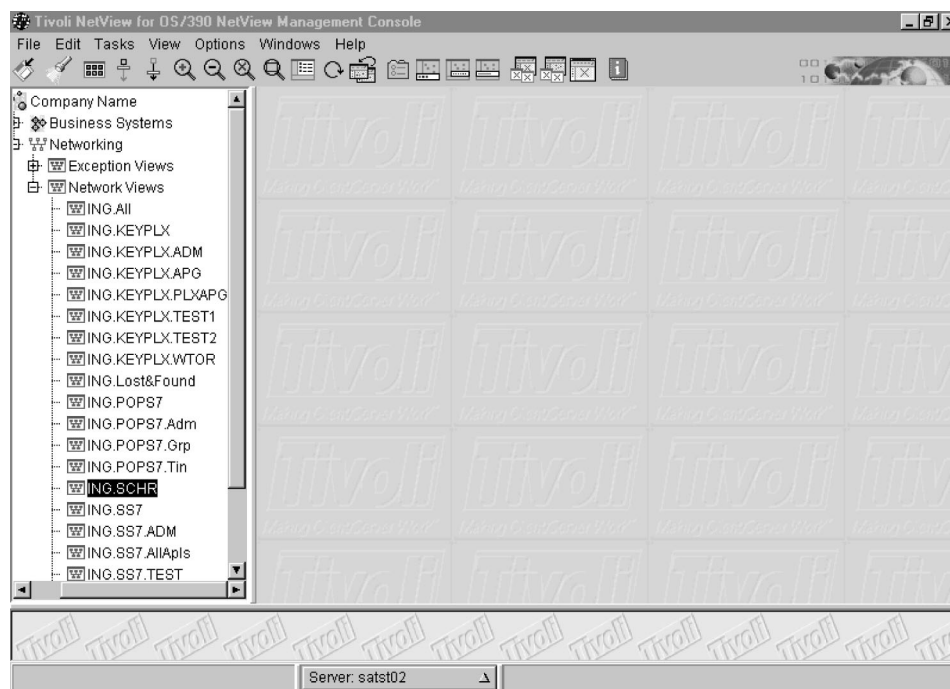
Tivoli NetView for OS/390 NetView Management Console

File Edit Tasks View Options Windows Help

Company Name
Business Systems
Networking
Exception Views
Network Views
ING.All
ING.KEYPLX
ING.KEYPLX.ADM
ING.KEYPLX.APG
ING.KEYPLX.PLXAPG
ING.KEYPLX.TEST1
ING.KEYPLX.TEST2
ING.KEYPLX.WTOR
ING.Lost&Found
ING.POPS7
ING.POPS7.Adm
ING.POPS7.Grp
ING.POPS7.Tin
ING.SCHR
ING.SS7
ING.SS7.ADM
ING.SS7.AllApls
ING.SS7.TEST

Tivoli Tivoli Tivoli Tivoli Tivoli Tivoli Tivoli Tivoli Tivoli Tivoli Tivoli Tivoli

Server: satst02